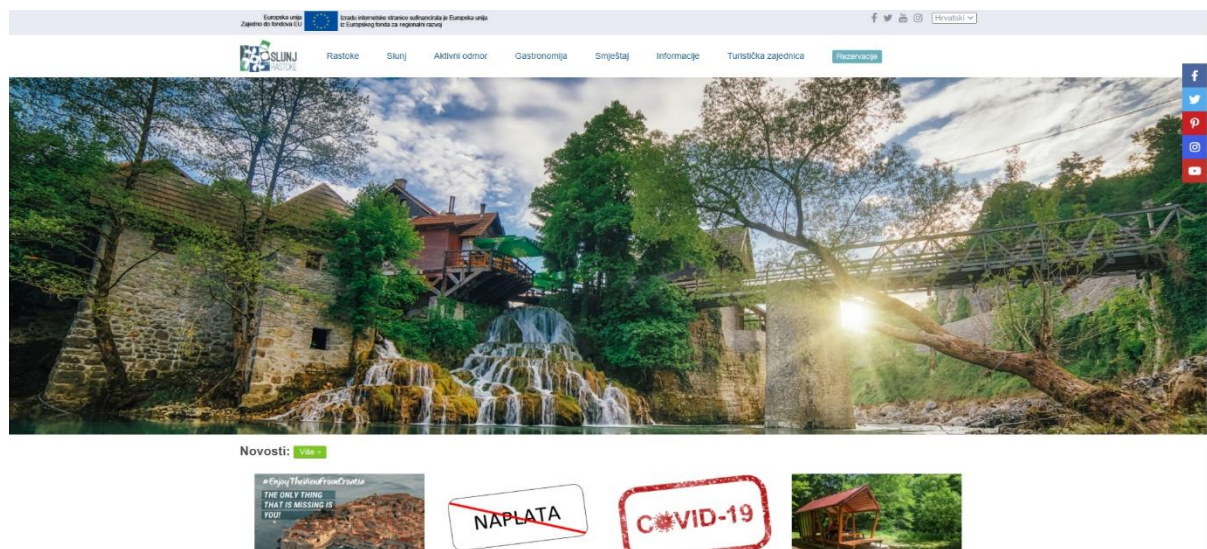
Europska unija
Zajedno do fondova EU

Izradu internetske stranice sufinancirala je Europska unija iz Europskog fonda za regionalni razvoj

Hrvatski

SLUNJ RASTOKE

Rastoke Slunj Aktivni odmor Gastronomija Smještaj Informacije Turistička zajednica Rezervacije

Novosti: Više »

#EnjoyTheViewFromCroatia
THE ONLY THING THAT IS MISSING IS YOU!

NAPLATA

COVID-19